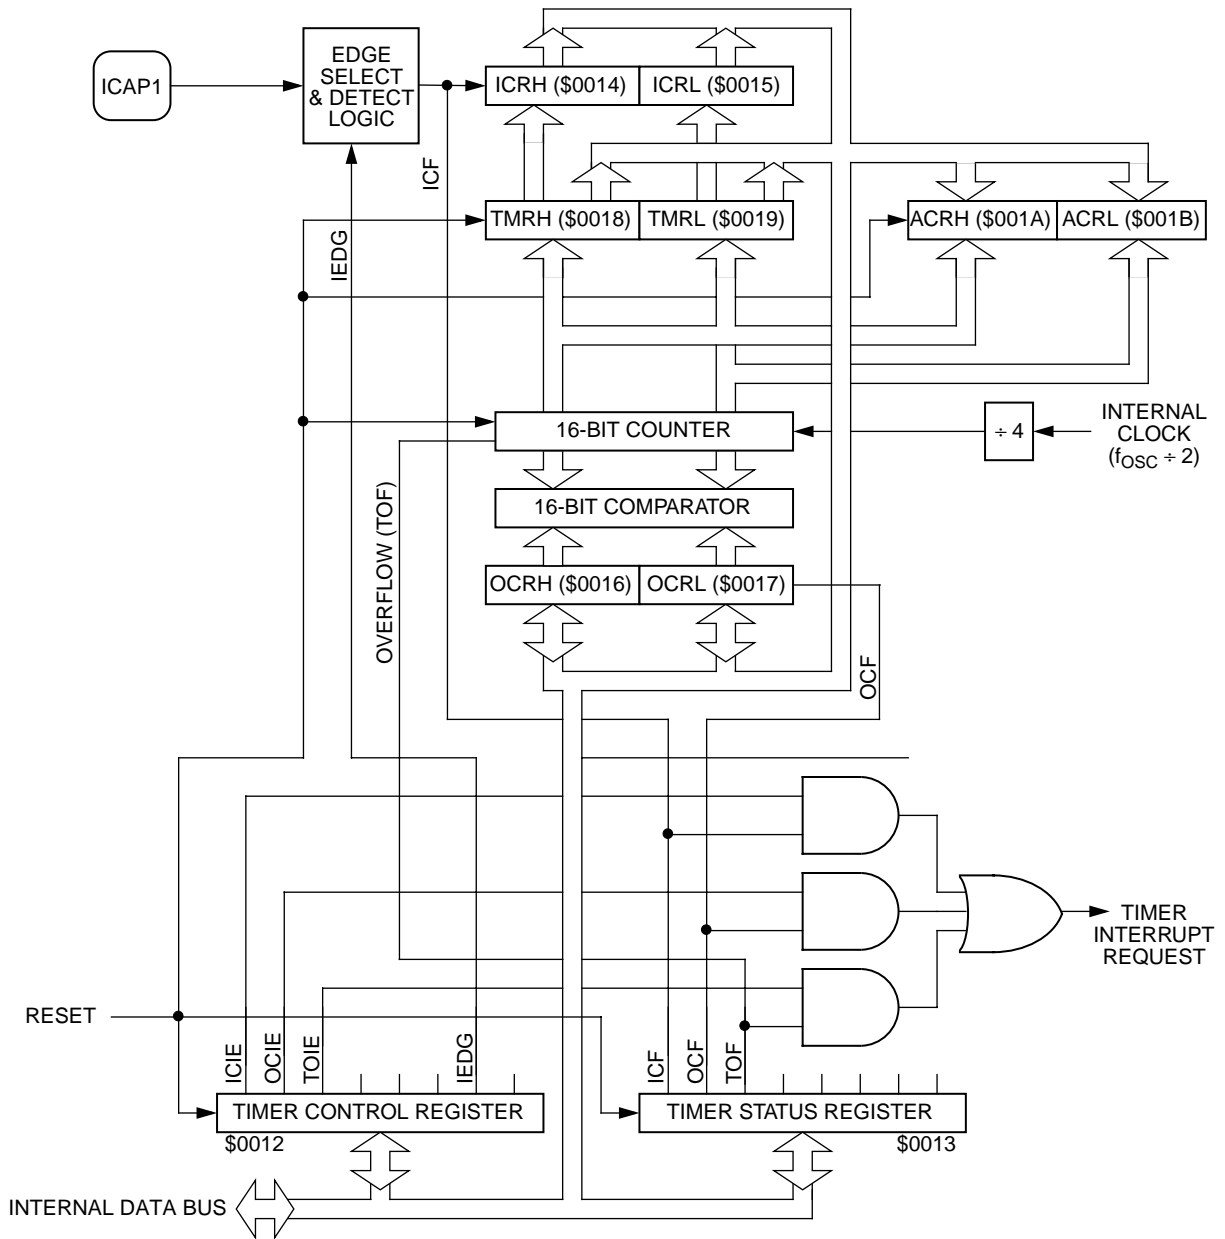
ICAP1

EDGE SELECT & DETECT LOGIC

ICRH (\$0014)
ICRL (\$0015)

ICF

TMRH (\$0018)
TMRL (\$0019)

ACRH (\$001A)
ACRL (\$001B)

IEDG

16-BIT COUNTER

÷ 4

INTERNAL CLOCK ($f_{OSC}$ ÷ 2)

16-BIT COMPARATOR

OVERFLOW (TOF)

OCRH (\$0016)
OCRL (\$0017)

OCF

TIMER INTERRUPT REQUEST

RESET

ICIE
OCIE
TOIE
IEDG

ICF
OCF
TOF

TIMER CONTROL REGISTER
\$0012

TIMER STATUS REGISTER
\$0013

INTERNAL DATA BUS